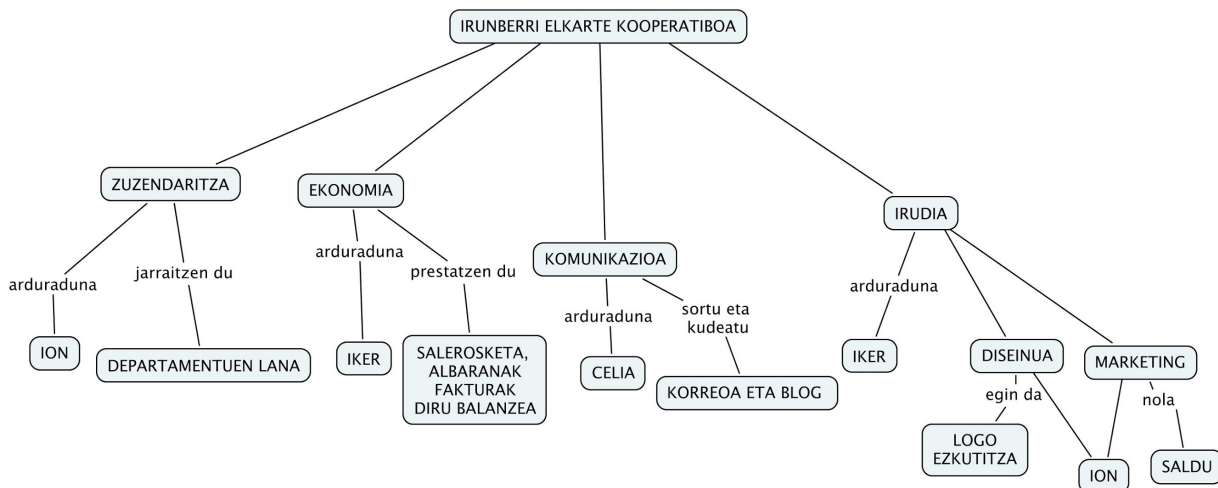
IRUNBERRI ELKARTE KOOPERATIBOA

ZUZENDARITZA

arduraduna

ION

jarraitzen du

DEPARTAMENTUEN LANA

EKONOMIA

arduraduna

IKER

prestatzen du

SALEROSKETA, ALBARANAK FAKTURAK DIRU BALANZEA

KOMUNIKAZIOA

arduraduna

CELIA

sortu eta kudeatu

KORREOA ETA BLOG

IRUDIA

arduraduna

IKER

DISEINUA

egin da

LOGO EZKUTITZA

ION

MARKETING

nola

SALDU